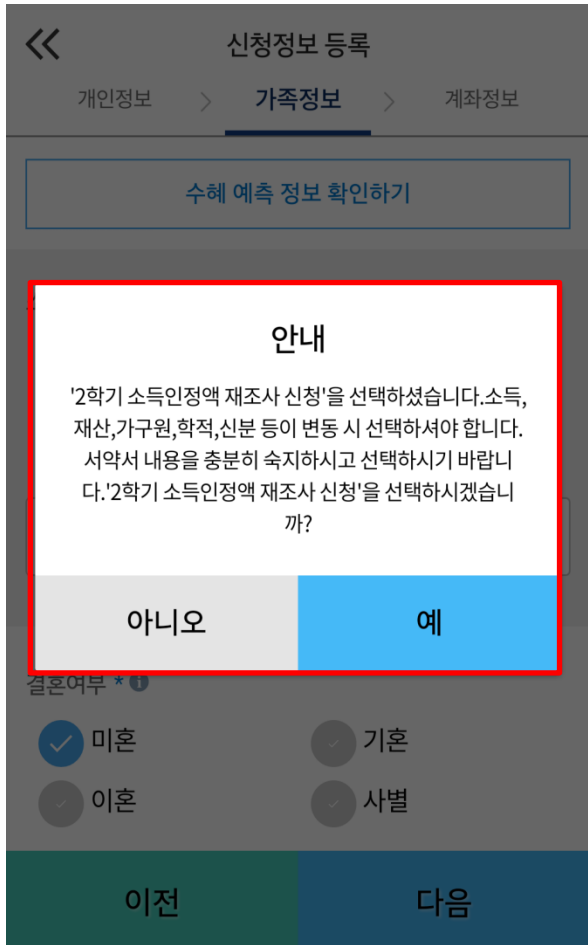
«

신청정보 등록

개인정보 > 가족정보 > 계좌정보

수혜 예측 정보 확인하기

안내

'2학기 소득인정액 재조사 신청'을 선택하셨습니다.소득, 재산,가구원,학적,신분 등이 변동 시 선택하셔야 합니다. 서약서 내용을 충분히 숙지하시고 선택하시기 바랍니다.'2학기 소득인정액 재조사 신청'을 선택하시겠습니까?

아니오

예

결혼여부 *

미혼

기혼

이혼

사별

이전

다음